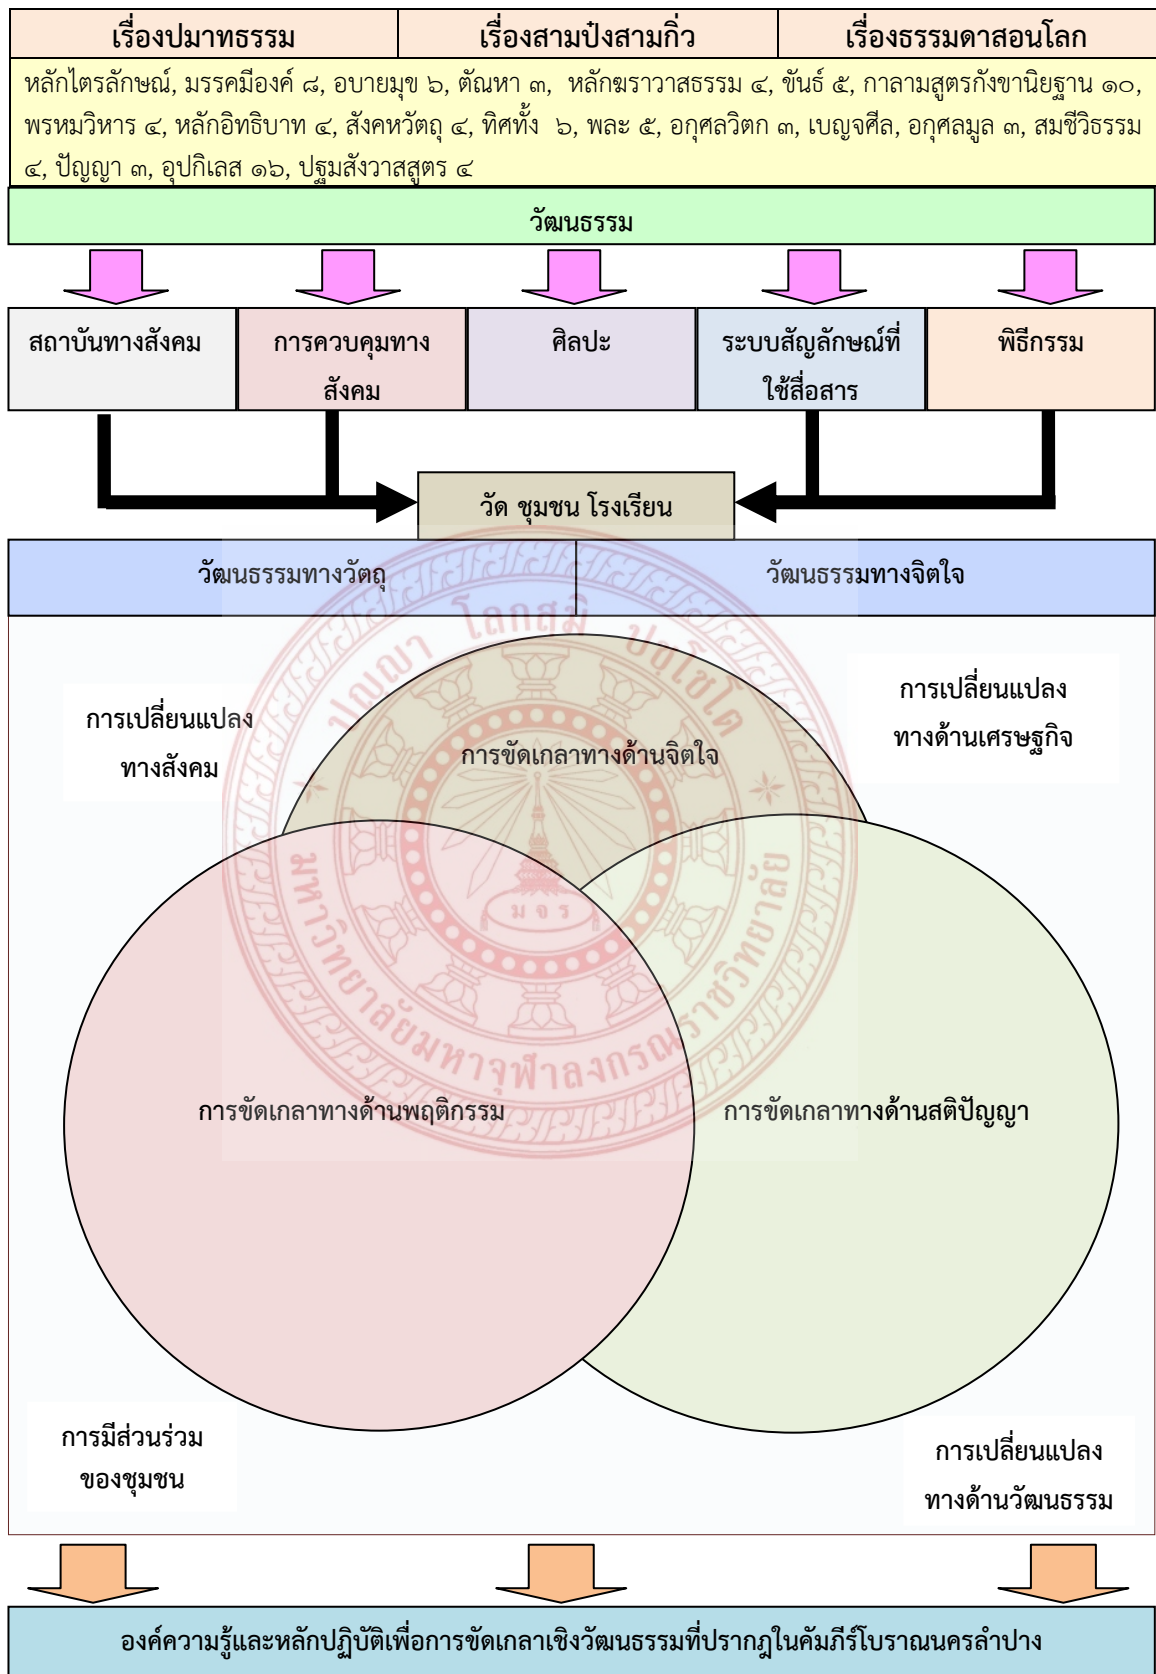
| เรื่องปมาทธรรม | เรื่องสามป๋งสามกิ๋ว | เรื่องธรรมดาสอนโลก |
|---|---|---|

หลักไตรลักษณ์, มรรคมีองค์ ๘, อบายมุข ๖, ตัณหา ๓, หลักฆราวาสธรรม ๔, ขันธ์ ๕, กาลามสูตรกังขานิยฐาน ๑๐, พรหมวิหาร ๔, หลักอิทธิบาท ๔, สังคหวัตถุ ๔, ทิศทั้ง ๖, พละ ๕, อกุศลวิตก ๓, เบญจศีล, อกุศลมูล ๓, สมชีวิธรรม ๔, ปัญญา ๓, อุปกิเลส ๑๖, ปฐมสังวาสสูตร ๔

วัฒนธรรม

สถาบันทางสังคม

การควบคุมทางสังคม

ศิลปะ

ระบบสัญลักษณ์ที่ใช้สื่อสาร

พิธีกรรม

วัด ชุมชน โรงเรียน

วัฒนธรรมทางวัตถุ

วัฒนธรรมทางจิตใจ

การเปลี่ยนแปลงทางสังคม

การขัดเกลาทางด้านจิตใจ

การเปลี่ยนแปลงทางด้านเศรษฐกิจ

การขัดเกลาทางด้านพฤติกรรม

การขัดเกลาทางด้านสติปัญญา

การมีส่วนร่วมของชุมชน

การเปลี่ยนแปลงทางด้านวัฒนธรรม

องค์ความรู้และหลักปฏิบัติเพื่อการขัดเกลาเชิงวัฒนธรรมที่ปรากฏในคัมภีร์โบราณนครลำปาง